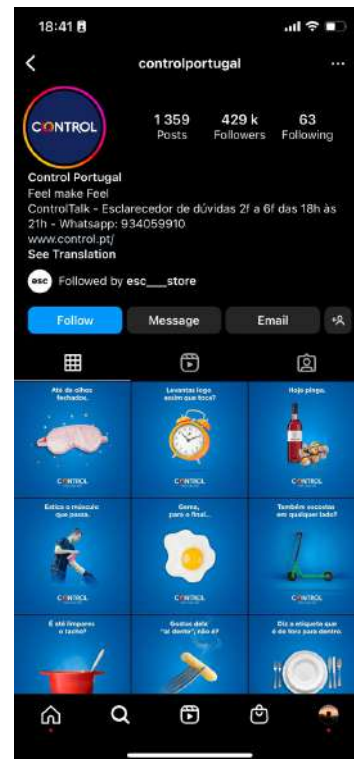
18:41

controlportugal

CONTROL

1 359
Posts

429 k
Followers

63
Following

Control Portugal
Feel make Feel
ControlTalk - Esclarecedor de dúvidas 2f a 6f das 18h às 21h - Whatsapp: 934059910
www.control.pt/
See Translation

esc Followed by esc___store

Follow

Message

Email

Até de olhos fechados.

CONTROL

Levantas logo assim que toca?

CONTROL

Hoje pinga.

CONTROL

Estica o músculo que passa.

CONTROL

Gema, para o final...

CONTROL

Também escostas em qualquer lado?

CONTROL

É até limpares o tacho?

Gostas dele "al dente", não é?

Diz a etiqueta que é de fora para dentro.